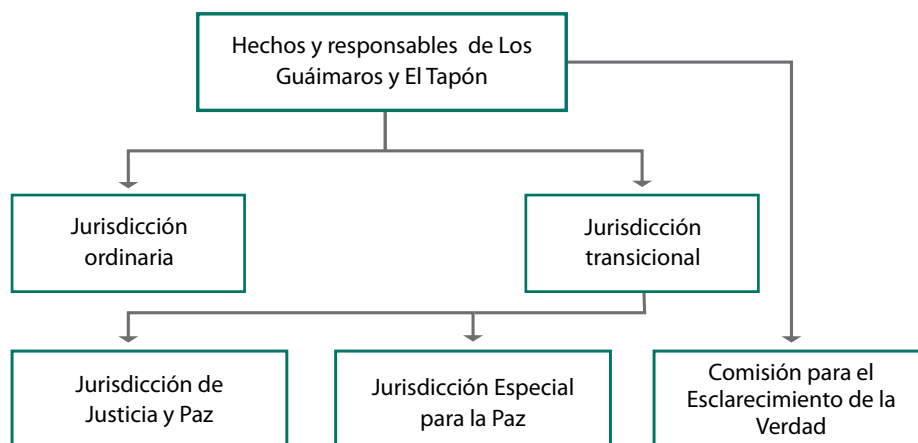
Hechos y responsables de Los Guáimaros y El Tapón

Jurisdicción ordinaria

Jurisdicción transicional

Jurisdicción de Justicia y Paz

Jurisdicción Especial para la Paz

Comisión para el Esclarecimiento de la Verdad